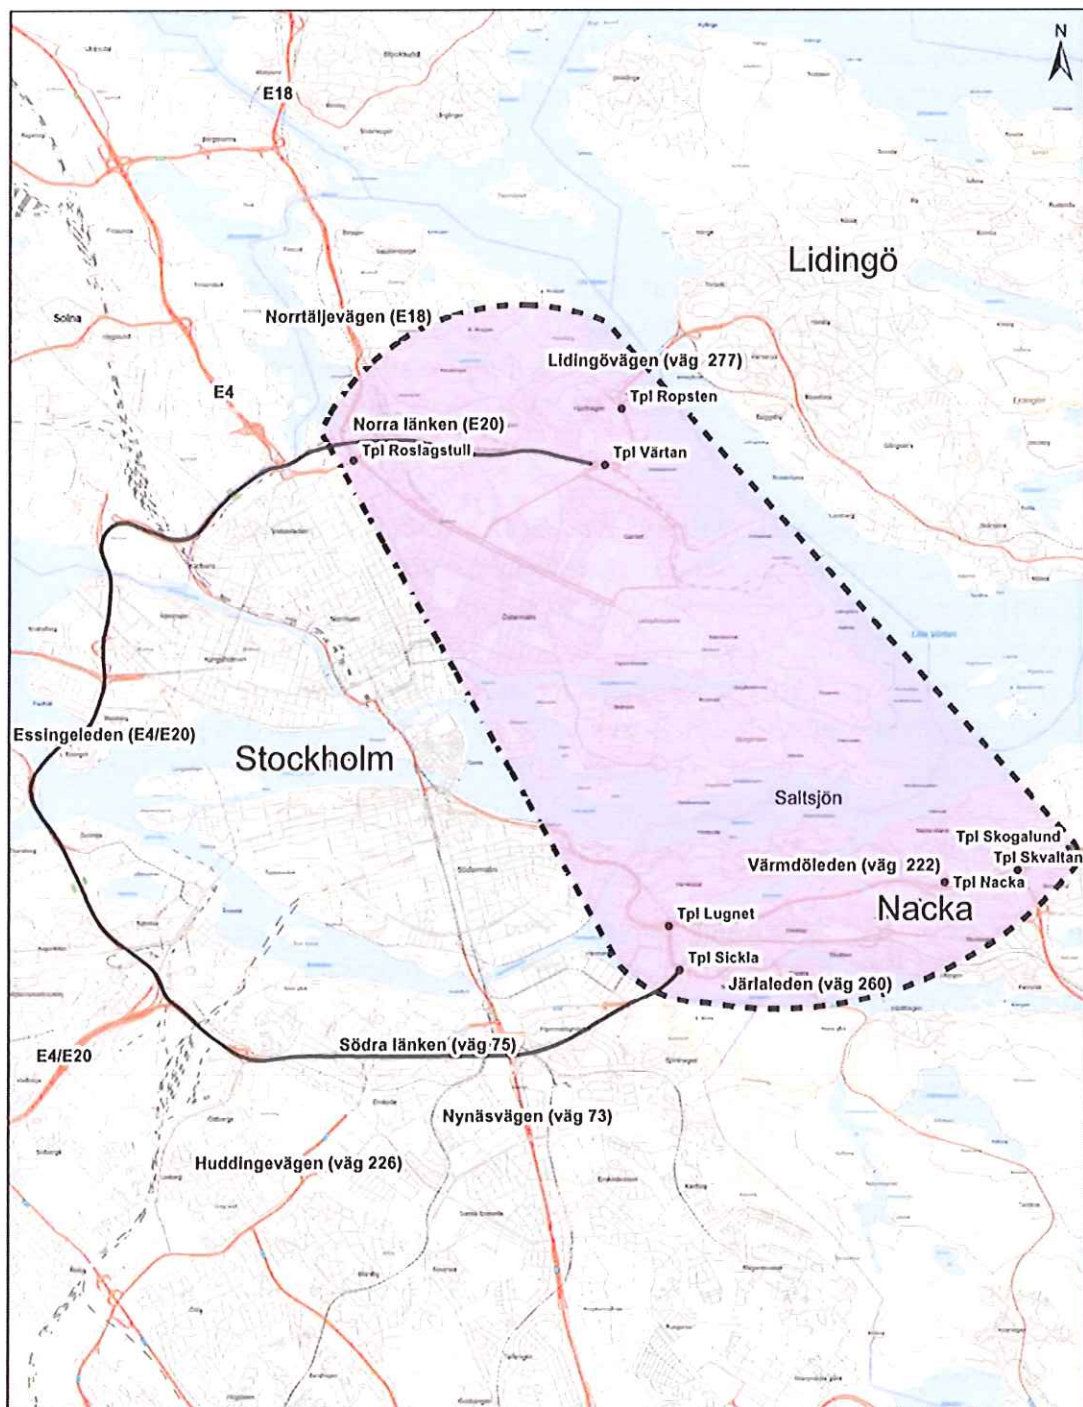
N

E18

Lidingö

Solna

Norrtäljevägen (E18)

Lidingövägen (väg 277)

Tpl Ropsten

E4

Norra länken (E20)

Tpl Roslagstull

Tpl Värtan

Essingeleden (E4/E20)

Stockholm

Saltsjön

Tpl Skogalund

Tpl Skvaltan

Värmdöleden (väg 222)

Tpl Nacka

Nacka

Tpl Lugnet

Tpl Sickla

Järlaleden (väg 260)

E4/E20

Södra länken (väg 75)

Nynäsvägen (väg 73)

Huddingevägen (väg 226)